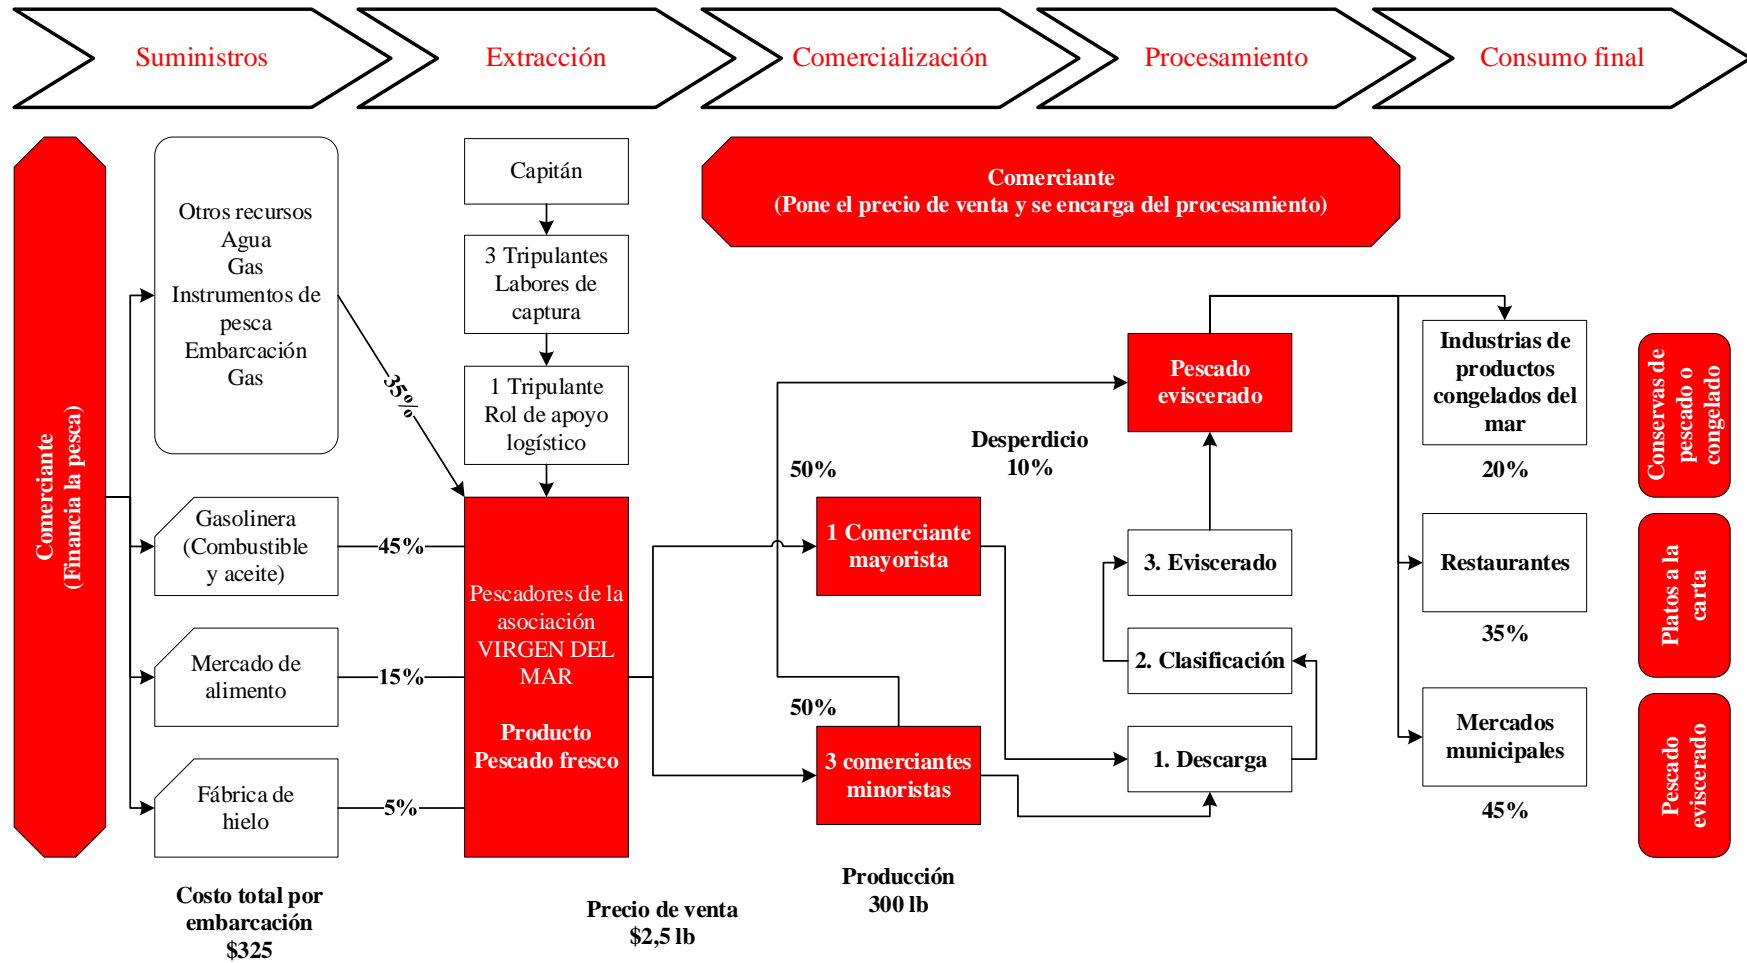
Suministros

Extracción

Comercialización

Procesamiento

Consumo final

Comerciante
(Financia la pesca)

Otros recursos
Agua
Gas
Instrumentos de pesca
Embarcación
Gas

35%

Gasolinera
(Combustible y aceite)

45%

Mercado de alimento

15%

Fábrica de hielo

5%

Costo total por embarcación
$325

Capitán

3 Tripulantes
Labores de captura

1 Tripulante
Rol de apoyo logístico

Pescadores de la asociación VIRGEN DEL MAR

Producto
Pescado fresco

Precio de venta
$2,5 lb

Comerciante
(Pone el precio de venta y se encarga del procesamiento)

50%

1 Comerciante mayorista

50%

3 comerciantes minoristas

Producción
300 lb

Desperdicio
10%

Pescado eviscerado

3. Eviscerado

2. Clasificación

1. Descarga

Industrias de productos congelados del mar

20%

Restaurantes

35%

Mercados municipales

45%

Conservas de pescado o congelado

Platos a la carta

Pescado eviscerado